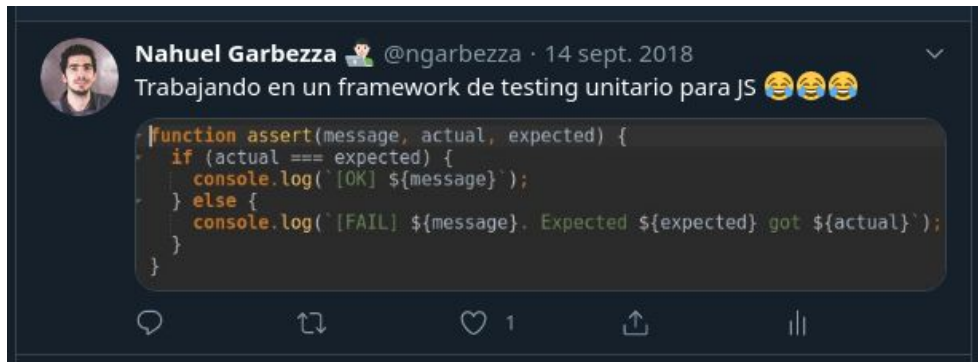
Nahuel Garbezza 🧑‍💻 @ngarbezza · 14 sept. 2018
Trabajando en un framework de testing unitario para JS 😂😂😂

```
function assert(message, actual, expected) {
  if (actual === expected) {
    console.log(`[OK] ${message}`);
  } else {
    console.log(`[FAIL] ${message}. Expected ${expected} got ${actual}`);
  }
}
```

1